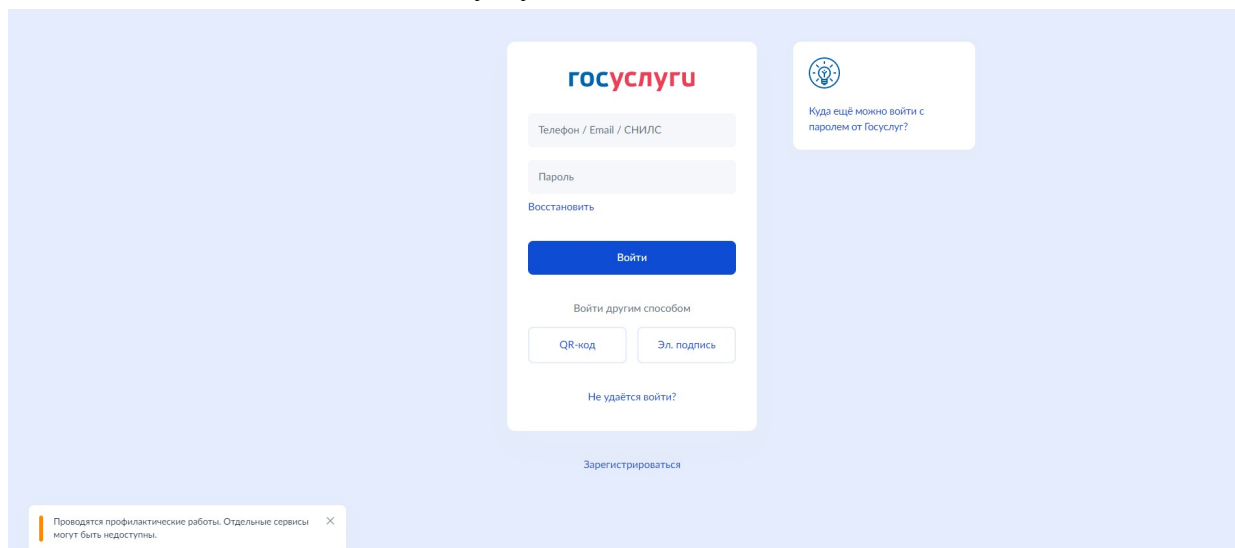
госуслуги

Телефон / Email / СНИЛС

Пароль

Восстановить

Войти

Войти другим способом

QR-код

Эл. подпись

Не удаётся войти?

Зарегистрироваться

Куда ещё можно войти с паролем от Госуслуг?

Проводятся профилактические работы. Отдельные сервисы могут быть недоступны.

×